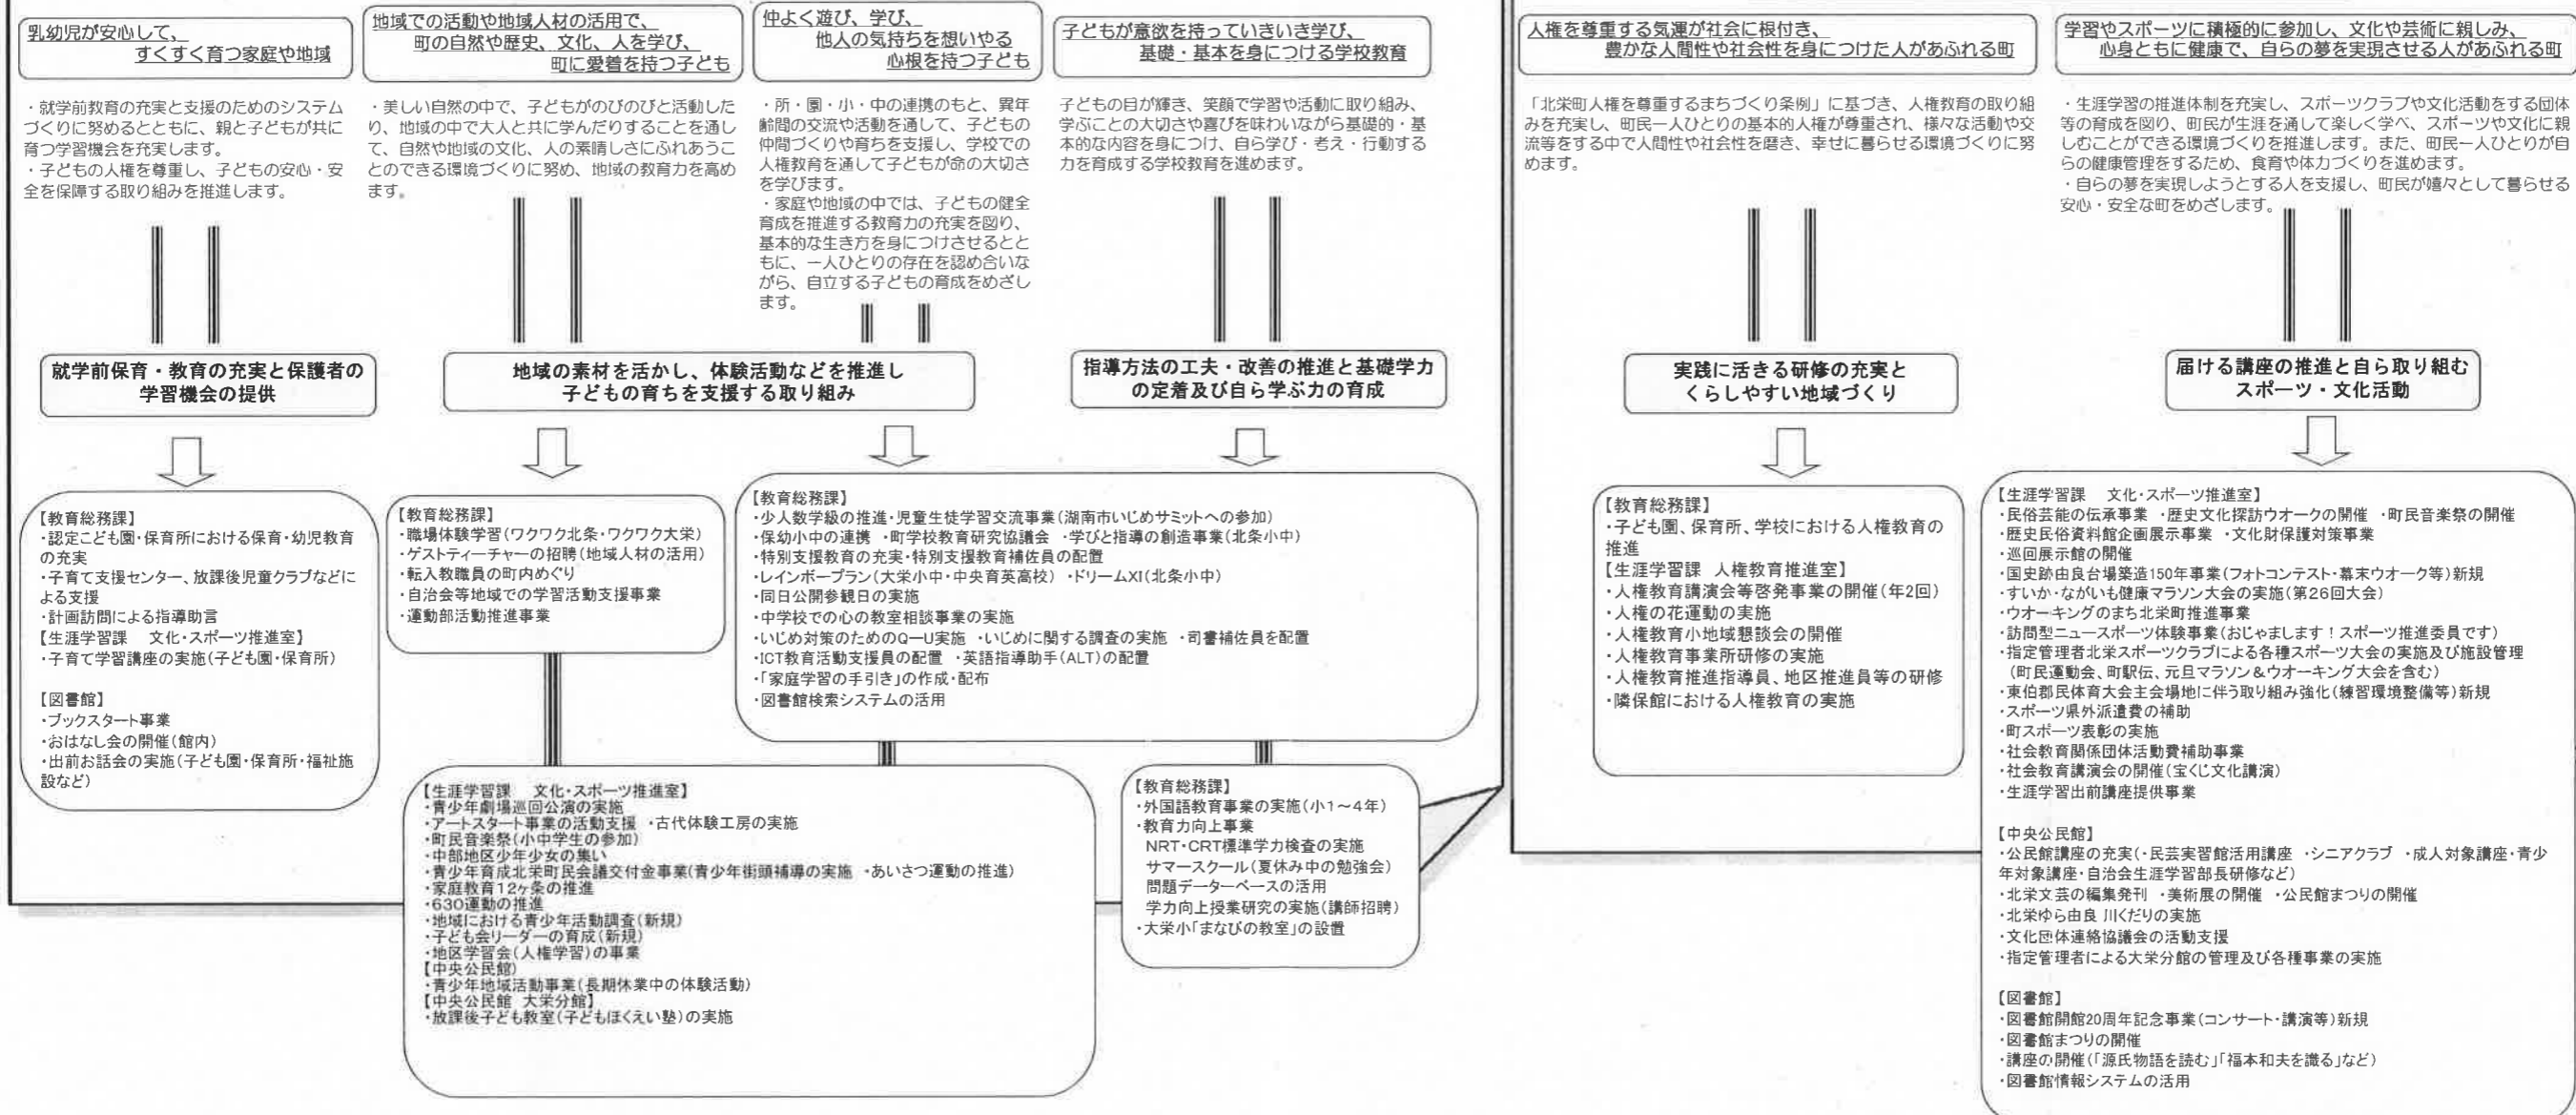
乳幼児が安心して、
すくすく育つ家庭や地域

地域での活動や地域人材の活用で、
町の自然や歴史、文化、人を学び、
町に愛着を持つ子ども

仲よく遊び、学び、
他人の気持ちを想いやる
心根を持つ子ども

子どもが意欲を持っていきいき学び、
基礎・基本を身につける学校教育

・就学前教育の充実と支援のためのシステムづくりに努めるとともに、親と子どもが共に育つ学習機会を充実します。
・子どもの人権を尊重し、子どもの安心・安全を保障する取り組みを推進します。

・美しい自然の中で、子どもがのびのびと活動したり、地域の中で大人と共に学んだりすることを通して、自然や地域の文化、人の素晴しさにふれあうことのできる環境づくりに努め、地域の教育力を高めます。

・所・園・小・中の連携のもと、異年齢間の交流や活動を通して、子どもの仲間づくりや育ちを支援し、学校での人権教育を通して子どもが命の大切さを学びます。
・家庭や地域の中では、子どもの健全育成を推進する教育力の充実を図り、基本的な生き方を身につけさせるとともに、一人ひとりの存在を認め合いながら、自立する子どもの育成をめざします。

子どもの目が輝き、笑顔で学習や活動に取り組み、学ぶことの大切さや喜びを味わいながら基礎的・基本的な内容を身につけ、自ら学び・考え・行動する力を育成する学校教育を進めます。

就学前保育・教育の充実と保護者の学習機会の提供

地域の素材を活かし、体験活動などを推進し
子どもの育ちを支援する取り組み

指導方法の工夫・改善の推進と基礎学力の定着及び自ら学ぶ力の育成

【教育総務課】
・認定こども園・保育所における保育・幼児教育の充実
・子育て支援センター、放課後児童クラブなどによる支援
・計画訪問による指導助言
【生涯学習課　文化・スポーツ推進室】
・子育て学習講座の実施(子ども園・保育所)

【図書館】
・ブックスタート事業
・おはなし会の開催(館内)
・出前お話会の実施(子ども園・保育所・福祉施設など)

【教育総務課】
・職場体験学習(ワクワク北条・ワクワク大栄)
・ゲストティーチャーの招聘(地域人材の活用)
・転入教職員の町内めぐり
・自治会等地域での学習活動支援事業
・運動部活動推進事業

【教育総務課】
・少人数学級の推進・児童生徒学習交流事業(湖南市いじめサミットへの参加)
・保幼小中の連携　・町学校教育研究協議会　・学びと指導の創造事業(北条小中)
・特別支援教育の充実・特別支援教育補佐員の配置
・レインボープラン(大栄小中・中央育英高校)　・ドリームXI(北条小中)
・同日公開参観日の実施
・中学校での心の教室相談事業の実施
・いじめ対策のためのQ-U実施　・いじめに関する調査の実施　・司書補佐員を配置
・ICT教育活動支援員の配置　・英語指導助手(ALT)の配置
・「家庭学習の手引き」の作成・配布
・図書館検索システムの活用

【生涯学習課　文化・スポーツ推進室】
・青少年劇場巡回公演の実施
・アートスタート事業の活動支援　・古代体験工房の実施
・町民音楽祭(小中学生の参加)
・中部地区少年少女の集い
・青少年育成北栄町民会議交付金事業(青少年街頭補導の実施　・あいさつ運動の推進)
・家庭教育12ヶ条の推進
・630運動の推進
・地域における青少年活動調査(新規)
・子ども会リーダーの育成(新規)
・地区学習会(人権学習)の事業
【中央公民館】
・青少年地域活動事業(長期休業中の体験活動)
【中央公民館　大栄分館】
・放課後子ども教室(子どもほくえい塾)の実施

【教育総務課】
・外国語教育事業の実施(小1～4年)
・教育力向上事業
NRT・CRT標準学力検査の実施
サマースクール(夏休み中の勉強会)
問題データーベースの活用
学力向上授業研究の実施(講師招聘)
・大栄小「まなびの教室」の設置

人権を尊重する気運が社会に根付き、
豊かな人間性や社会性を身につけた人があふれる町

学習やスポーツに積極的に参加し、文化や芸術に親しみ、
心身ともに健康で、自らの夢を実現させる人があふれる町

「北栄町人権を尊重するまちづくり条例」に基づき、人権教育の取り組みを充実し、町民一人ひとりの基本的人権が尊重され、様々な活動や交流等をする中で人間性や社会性を磨き、幸せに暮らせる環境づくりに努めます。

・生涯学習の推進体制を充実し、スポーツクラブや文化活動をする団体等の育成を図り、町民が生涯を通して楽しく学べ、スポーツや文化に親しむことができる環境づくりを推進します。また、町民一人ひとりが自らの健康管理をするため、食育や体力づくりを進めます。
・自らの夢を実現しようとする人を支援し、町民が嬉々として暮らせる安心・安全な町をめざします。

実践に活きる研修の充実と
くらしやすい地域づくり

届ける講座の推進と自ら取り組む
スポーツ・文化活動

【教育総務課】
・子ども園、保育所、学校における人権教育の推進
【生涯学習課　人権教育推進室】
・人権教育講演会等啓発事業の開催(年2回)
・人権の花運動の実施
・人権教育小地域懇談会の開催
・人権教育事業所研修の実施
・人権教育推進指導員、地区推進員等の研修
・隣保館における人権教育の実施

【生涯学習課　文化・スポーツ推進室】
・民俗芸能の伝承事業　・歴史文化探訪ウオークの開催　・町民音楽祭の開催
・歴史民俗資料館企画展示事業　・文化財保護対策事業
・巡回展示館の開催
・国史跡由良台場築造150年事業(フォトコンテスト・幕末ウオーク等)新規
・すいか・ながいも健康マラソン大会の実施(第26回大会)
・ウオーキングのまち北栄町推進事業
・訪問型ニュースポーツ体験事業(おじゃまします！スポーツ推進委員です)
・指定管理者北栄スポーツクラブによる各種スポーツ大会の実施及び施設管理(町民運動会、町駅伝、元旦マラソン＆ウオーキング大会を含む)
・東伯郡民体育大会主会場地に伴う取り組み強化(練習環境整備等)新規
・スポーツ県外派遣費の補助
・町スポーツ表彰の実施
・社会教育関係団体活動費補助事業
・社会教育講演会の開催(宝くじ文化講演)
・生涯学習出前講座提供事業

【中央公民館】
・公民館講座の充実(・民芸実習館活用講座　・シニアクラブ　・成人対象講座・青少年対象講座・自治会生涯学習部長研修など)
・北栄文芸の編集発刊　・美術展の開催　・公民館まつりの開催
・北栄ゆら由良 川くだりの実施
・文化団体連絡協議会の活動支援
・指定管理者による大栄分館の管理及び各種事業の実施

【図書館】
・図書館開館20周年記念事業(コンサート・講演等)新規
・図書館まつりの開催
・講座の開催(「源氏物語を読む」「福本和夫を識る」など)
・図書館情報システムの活用